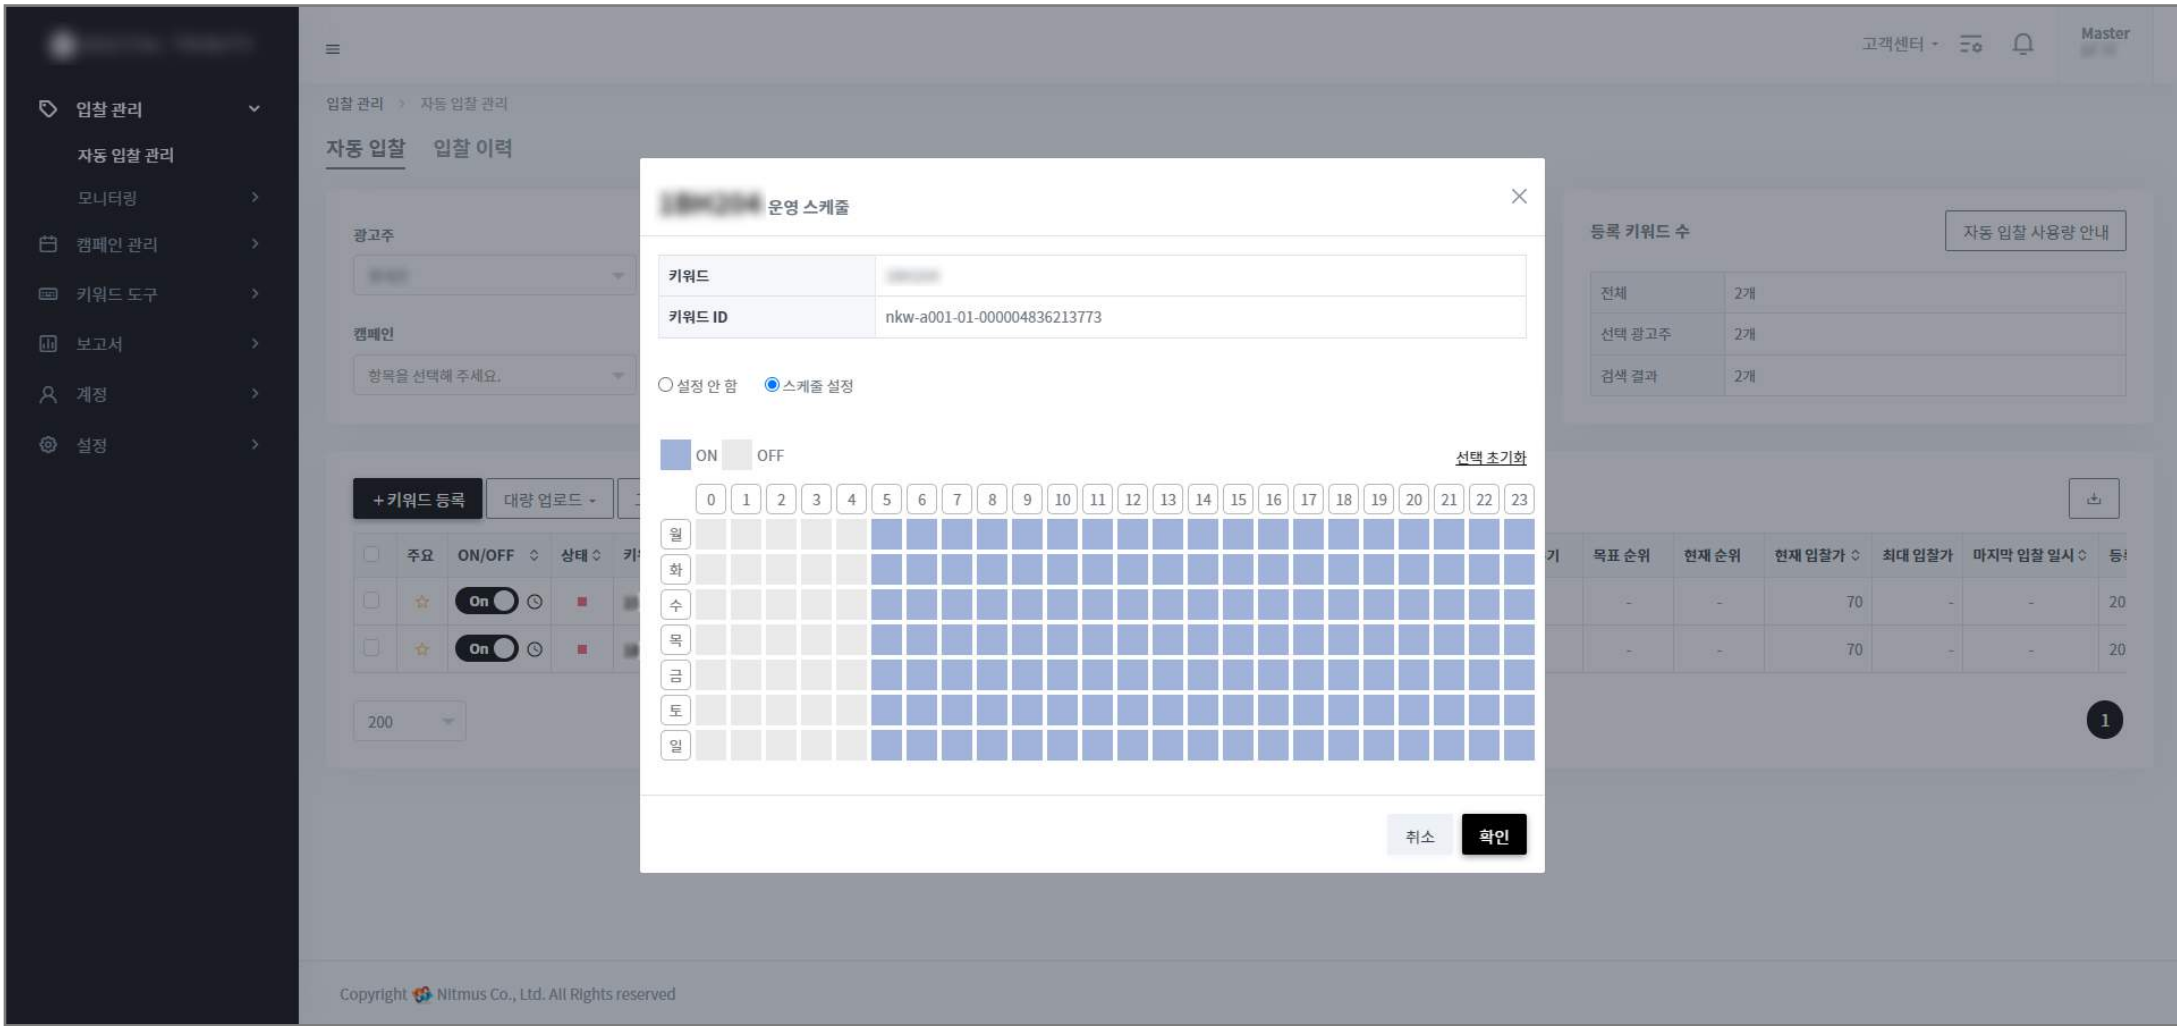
입찰 관리
자동 입찰 관리
모니터링
캠페인 관리
키워드 도구
보고서
계정
설정

고객센터 Master

입찰 관리 > 자동 입찰 관리

자동 입찰 입찰 이력

광고주

캠페인
항목을 선택해 주세요.

등록 키워드 수 자동 입찰 사용량 안내

| 전체 | 2개 |
|---|---|
| 선택 광고주 | 2개 |
| 검색 결과 | 2개 |

+키워드 등록 대량 업로드

| | 주요 | ON/OFF | 상태 | 키 | 기 | 목표 순위 | 현재 순위 | 현재 입찰가 | 최대 입찰가 | 마지막 입찰 일시 | 등 |
|---|---|---|---|---|---|---|---|---|---|---|---|
| | ☆ | On | | | | - | - | 70 | - | - | 20 |
| | ☆ | On | | | | - | - | 70 | - | - | 20 |

200

1

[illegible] 운영 스케줄

| 키워드 | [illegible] |
|---|---|
| 키워드 ID | nkw-a001-01-000004836213773 |

설정 안 함 스케줄 설정

ON OFF 선택 초기화

0 1 2 3 4 5 6 7 8 9 10 11 12 13 14 15 16 17 18 19 20 21 22 23

월
화
수
목
금
토
일

취소 확인

Copyright Nitmus Co., Ltd. All Rights reserved